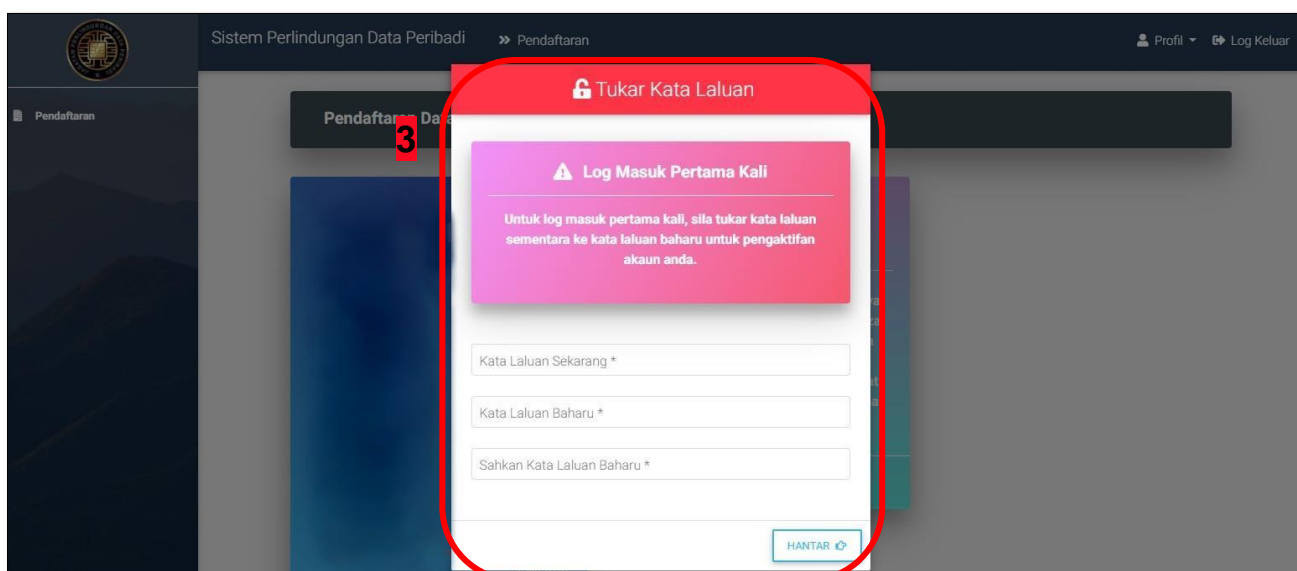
Sistem Perlindungan Data Peribadi

» Pendaftaran

Profil ▾ Log Keluar

Pendaftaran

Pendaftaran Da

3

Tukar Kata Laluan

Log Masuk Pertama Kali

Untuk log masuk pertama kali, sila tukar kata laluan sementara ke kata laluan baharu untuk pengaktifan akaun anda.

Kata Laluan Sekarang *

Kata Laluan Baharu *

Sahkan Kata Laluan Baharu *

HANTAR